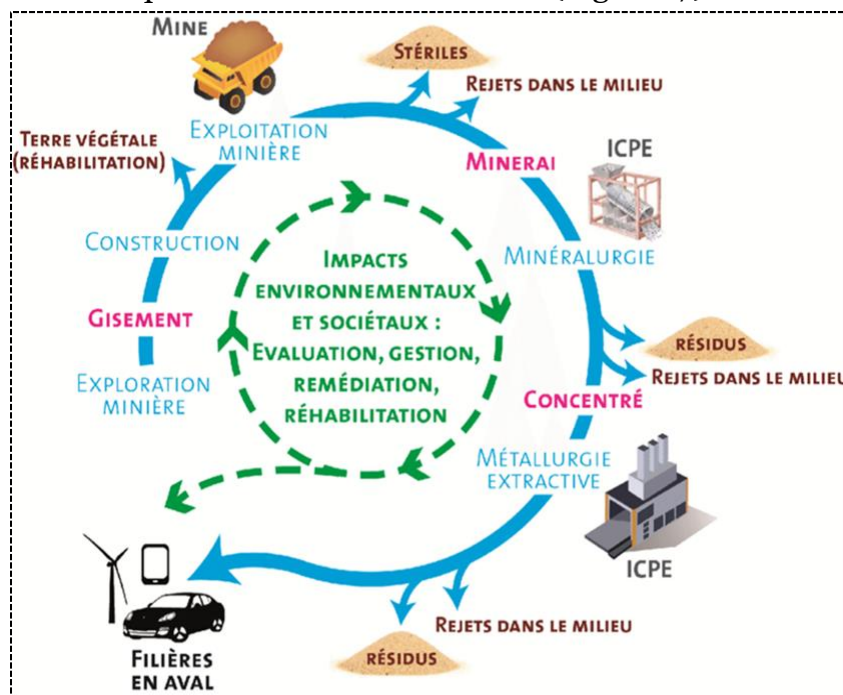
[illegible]

Mine

Stériles

Rejets dans le milieu

Terre végétale (réhabilitation)

Exploitation minière

Minerai

ICPE

Construction

Impacts environnementaux et sociétaux : Evaluation, gestion, remédiation, réhabilitation

Minéralurgie

Gisement

Résidus

Rejets dans le milieu

Exploration minière

Concentré

Métallurgie extractive

ICPE

Rejets dans le milieu

Résidus

Filières en aval